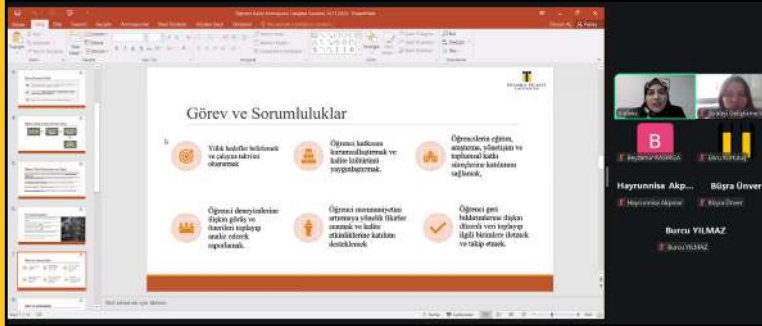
Görev ve Sorumluluklar

Yıllık hedefler belirlemek ve çalışma takvimi oluşturmak

Öğrenci haklarını kurumsallaştırmak ve kalite kültürünü yaygınlaştırmak.

Öğrencilerin eğitim, araştırma, yönetişim ve toplumsal katkı süreçlerine katılımını sağlamak.

Öğrenci deneyimlerine dayalı görüş ve önerileri toplayıp analiz ederek raporlamak.

Öğrenci memnuniyetini artırmaya yönelik fikirler sunmak ve kalite etkinliklerine katılımı desteklemek

Öğrenci geri bildirimlerine dayalı düzenli veri toplayıp ilgili birimlere iletmek ve takip etmek.

Hayrunnisa Akp...

Büşra Ünver

Burcu YILMAZ

Burcu YILMAZ

Büşra Ünver

Hayrunnisa Akpınar

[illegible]

B

Not eklemek için tıklatın